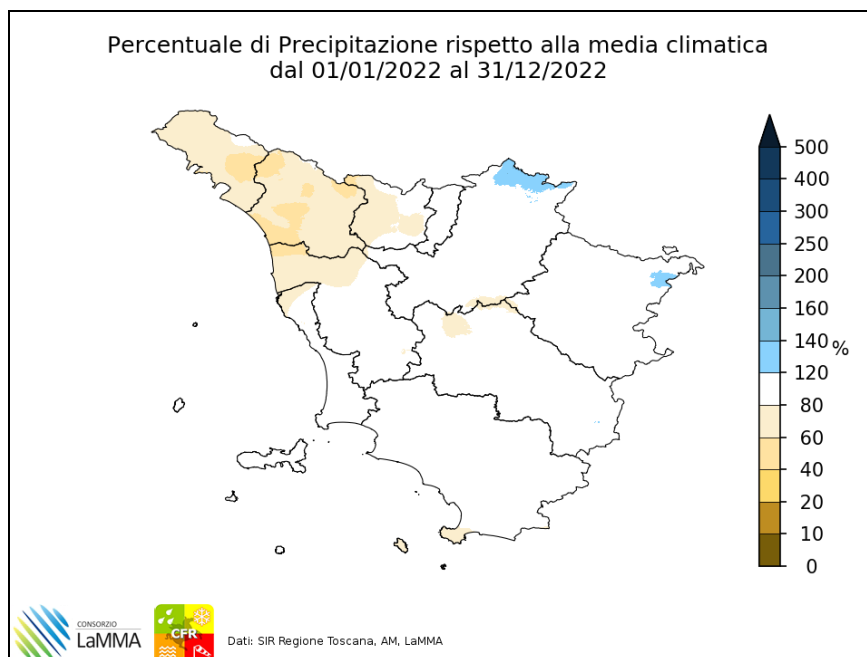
Percentuale di Precipitazione rispetto alla media climatica
dal 01/01/2022 al 31/12/2022

500
400
300
250
200
160
140
120
80
60
40
20
10
0
%

CONSORZIO
LaMMA

CFR

Dati: SIR Regione Toscana, AM, LaMMA